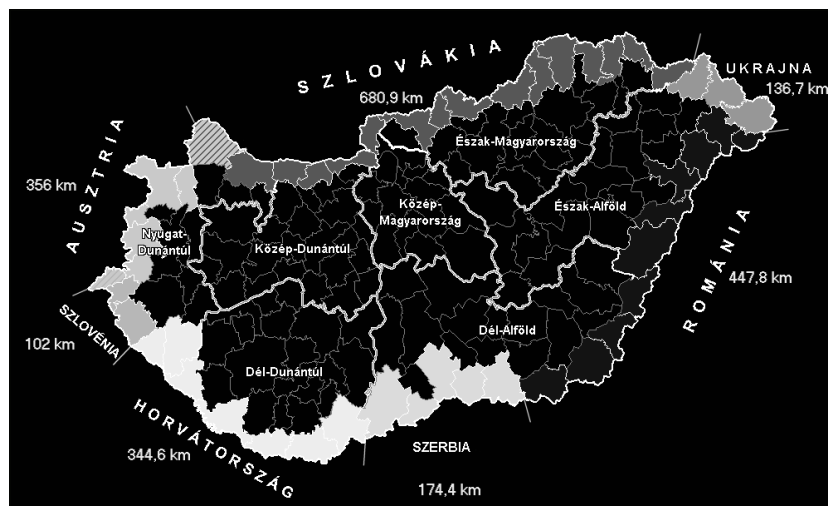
SZLOVÁKIA
680,9 km
UKRAJNA
136,7 km
AUSZTRIA
356 km
Észak-Magyarország
Közép-Magyarország
Észak-Alföld
Nyugat-Dunántúl
Közép-Dunántúl
ROMÁNIA
447,8 km
SZLOVÉNIA
102 km
Dél-Alföld
Dél-Dunántúl
HORVÁTORSZÁG
344,6 km
SZERBIA
174,4 km